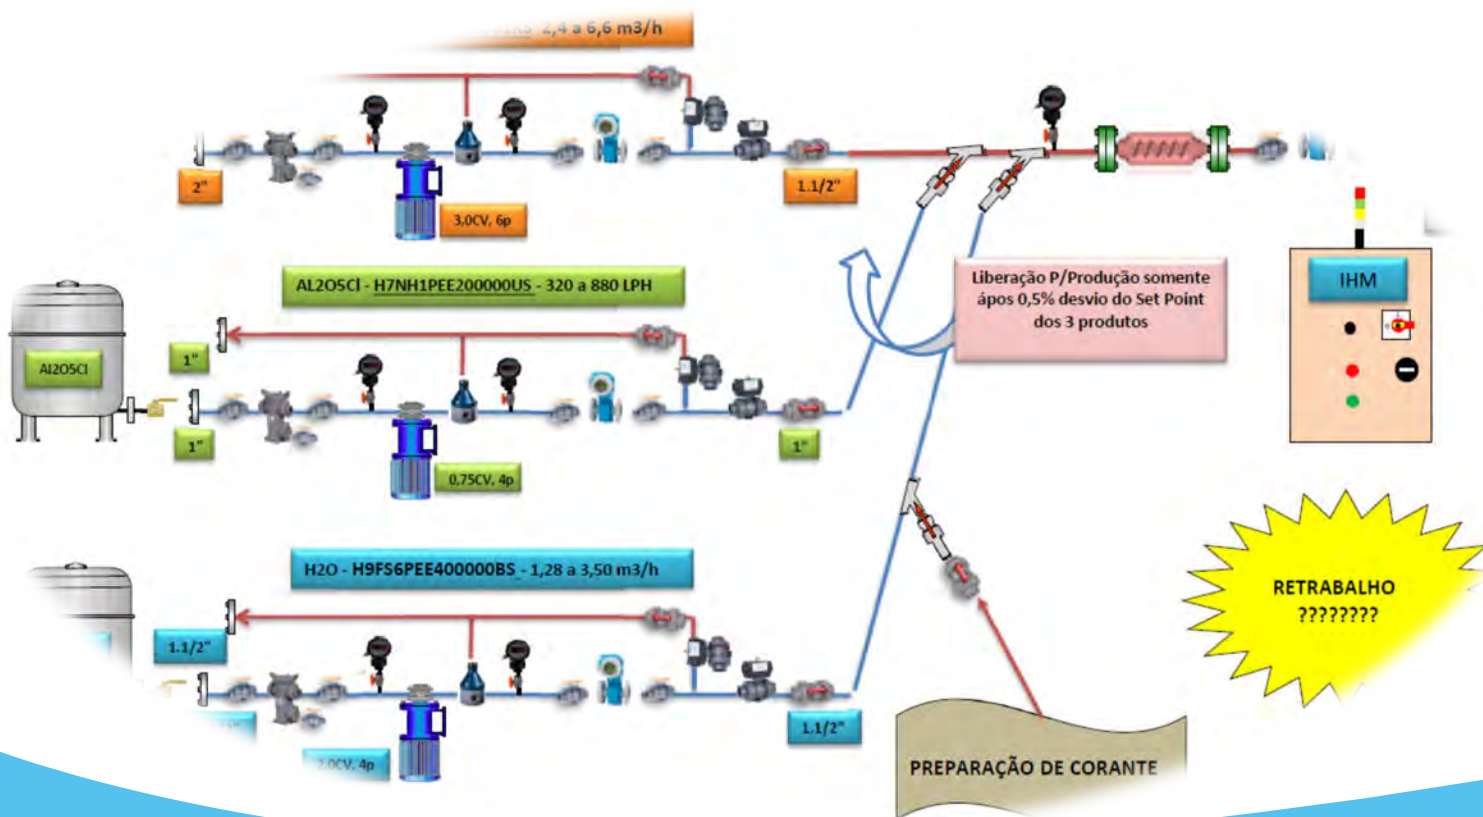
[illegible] 2,4 a 6,6 m3/h

2"

3,0CV, 6p

1.1/2"

AL2O5Cl - H7NH1PEE200000US - 320 a 880 LPH

Al2O5Cl

1"

1"

0,75CV, 4p

1"

Liberação P/Produção somente após 0,5% desvio do Set Point dos 3 produtos

IHM

H2O - H9FS6PEE400000BS - 1,28 a 3,50 m3/h

1.1/2"

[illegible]0CV, 4p

1.1/2"

RETRABALHO ????????

PREPARAÇÃO DE CORANTE